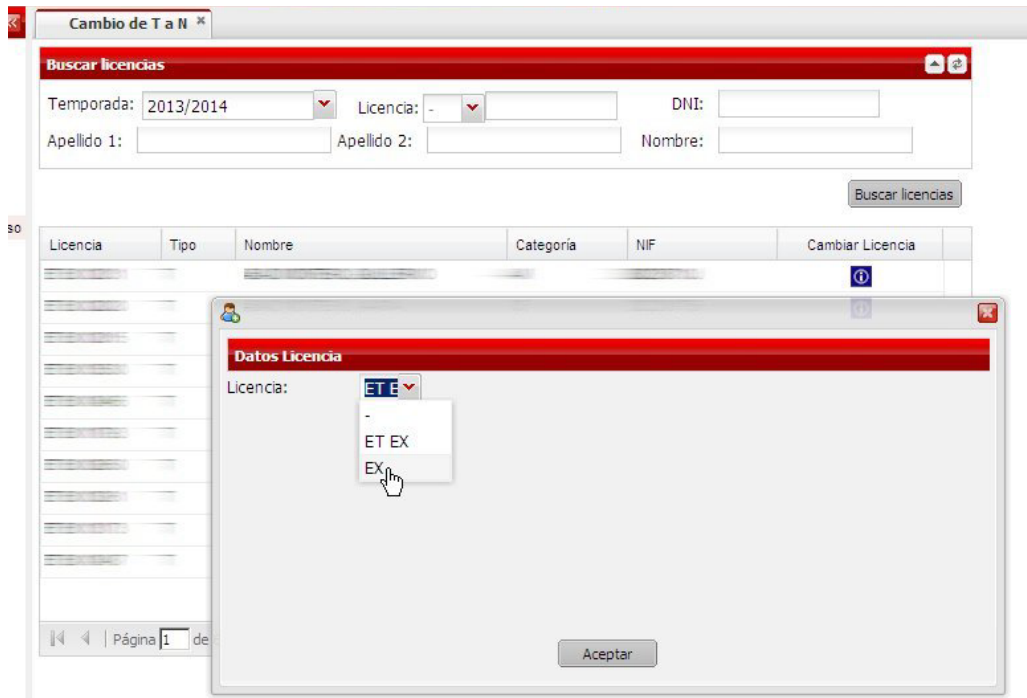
Cambio de T a N ×

Buscar licencias

Temporada: 2013/2014
Licencia: -
DNI:
Apellido 1:
Apellido 2:
Nombre:

Buscar licencias

so

| Licencia | Tipo | Nombre | Categoría | NIF | Cambiar Licencia |
|---|---|---|---|---|---|
| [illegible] | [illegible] | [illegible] | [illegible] | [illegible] | |

Datos Licencia

Licencia: ET E

-
ET EX
EX

Aceptar

Página 1 de